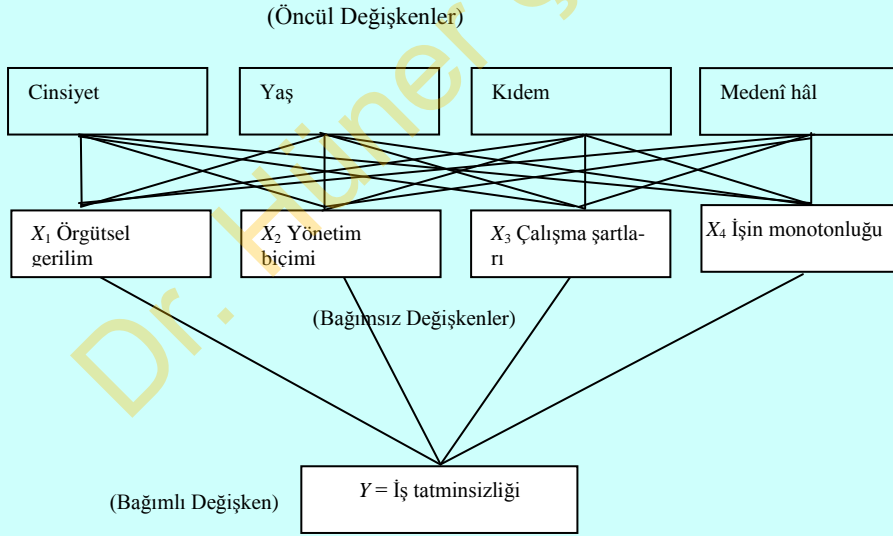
(Öncül Değişkenler)

Cinsiyet

Yaş

Kıdem

Medenî hâl

$X_1$ Örgütsel gerilim

$X_2$ Yönetim biçimi

$X_3$ Çalışma şartları

$X_4$ İşin monotonluğu

(Bağımsız Değişkenler)

(Bağımlı Değişken)

$Y$ = İş tatminsizliği

Dr. Hüner Ş